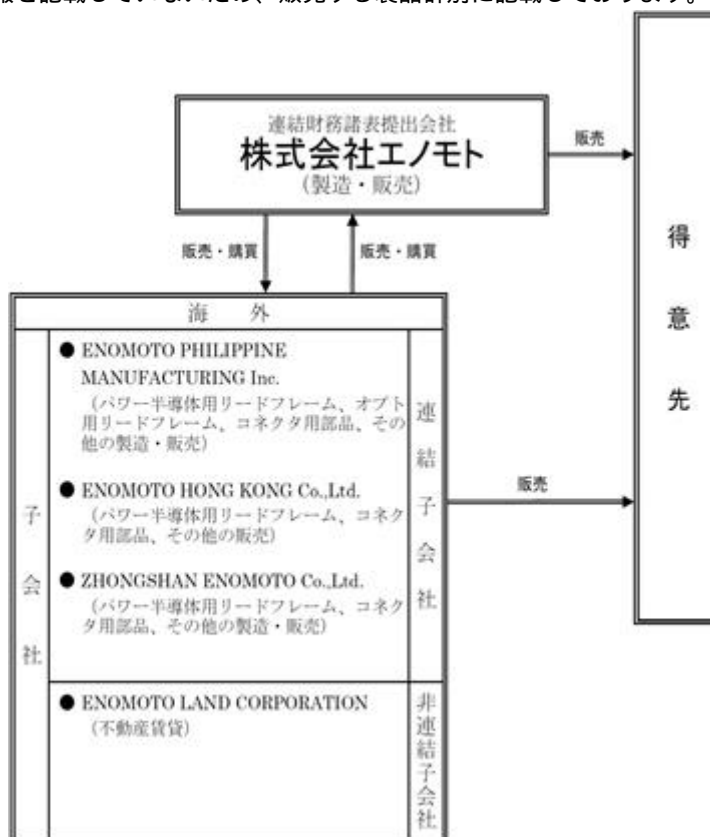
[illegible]報を記載していないため、販売する製品群別に記載してあります。

連結財務諸表提出会社
株式会社エノモト
（製造・販売）

販売

販売・購買

販売・購買

得

意

先

海　外

子

会

社

● ENOMOTO PHILIPPINE MANUFACTURING Inc.
（パワー半導体用リードフレーム、オプト用リードフレーム、コネクタ用部品、その他の製造・販売）

● ENOMOTO HONG KONG Co.,Ltd.
（パワー半導体用リードフレーム、コネクタ用部品、その他の販売）

● ZHONGSHAN ENOMOTO Co.,Ltd.
（パワー半導体用リードフレーム、コネクタ用部品、その他の製造・販売）

連結子会社

販売

● ENOMOTO LAND CORPORATION
（不動産賃貸）

非連結子会社